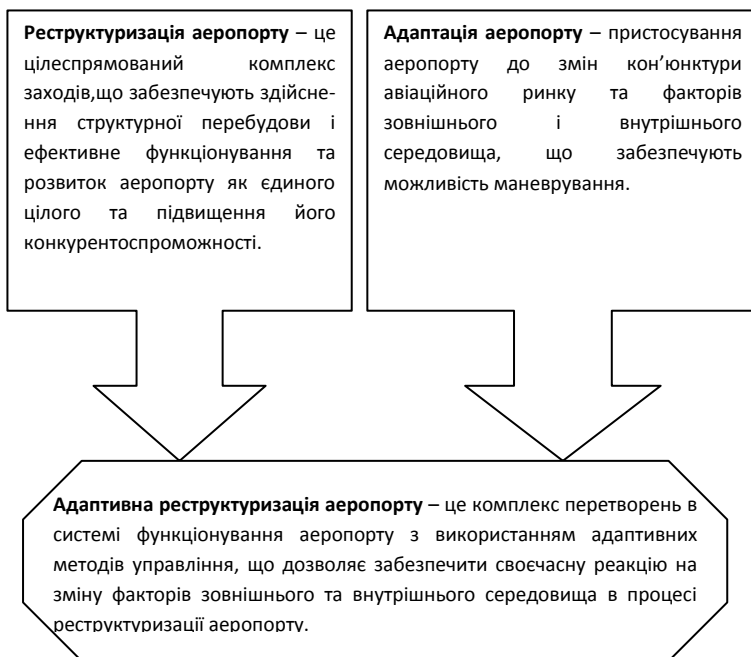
Реструктуризація аеропорту – це цілеспрямований комплекс заходів,що забезпечують здійснення структурної перебудови і ефективне функціонування та розвиток аеропорту як єдиного цілого та підвищення його конкурентоспроможності.

Адаптація аеропорту – пристосування аеропорту до змін кон'юнктури авіаційного ринку та факторів зовнішнього і внутрішнього середовища, що забезпечують можливість маневрування.

Адаптивна реструктуризація аеропорту – це комплекс перетворень в системі функціонування аеропорту з використанням адаптивних методів управління, що дозволяє забезпечити своєчасну реакцію на зміну факторів зовнішнього та внутрішнього середовища в процесі реструктуризації аеропорту.